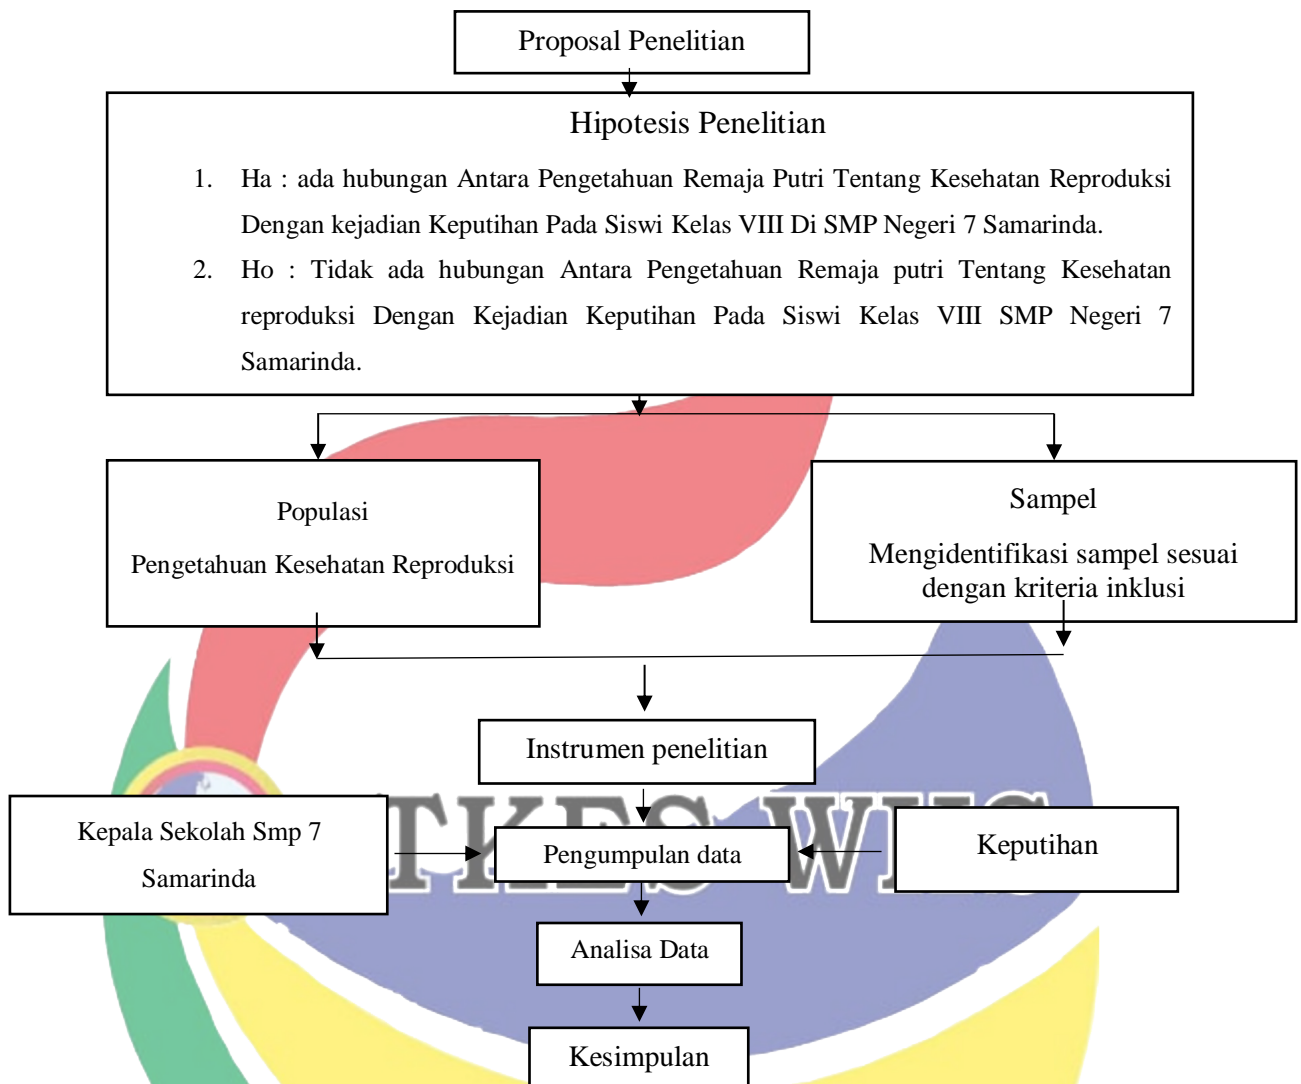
Proposal Penelitian

Hipotesis Penelitian

1. Ha : ada hubungan Antara Pengetahuan Remaja Putri Tentang Kesehatan Reproduksi Dengan kejadian Keputihan Pada Siswi Kelas VIII Di SMP Negeri 7 Samarinda.

2. Ho : Tidak ada hubungan Antara Pengetahuan Remaja putri Tentang Kesehatan reproduksi Dengan Kejadian Keputihan Pada Siswi Kelas VIII SMP Negeri 7 Samarinda.

Populasi

Pengetahuan Kesehatan Reproduksi

Sampel

Mengidentifikasi sampel sesuai dengan kriteria inklusi

Instrumen penelitian

Kepala Sekolah Smp 7 Samarinda

Pengumpulan data

Keputihan

Analisa Data

Kesimpulan

STIKES WHS